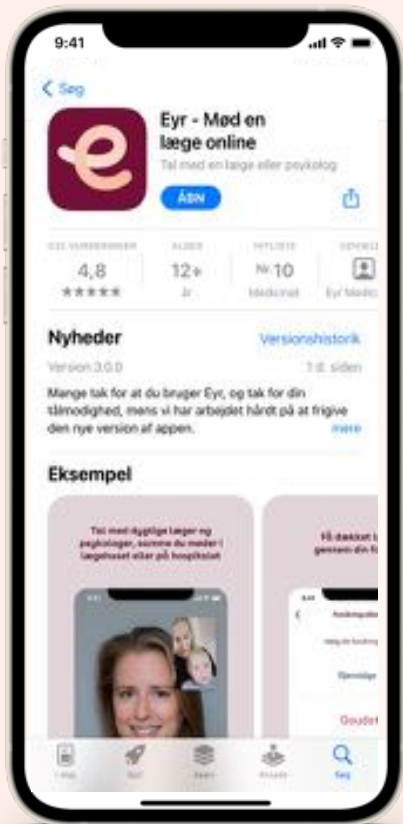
9:41

Søg

Eyr - Mød en læge online

Tal med en læge eller psykolog

ÅBN

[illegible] VURDERINGER
4,8
★★★★★

ALDER
12+
år

HITLISTE
Nr. 10
Medicinsk

UDVIKLER
Eyr Medic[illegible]

Nyheder

Versionshistorik

Version 3.0.0

1 d. siden

Mange tak for at du bruger Eyr, og tak for din tålmodighed, mens vi har arbejdet hårdt på at frigive den nye version af appen.

mere

Eksempel

Tal med dygtige læger og psykologer, ligesom du møder i lægehuset eller på hospitalet

Få dækket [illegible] gennem din f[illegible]

Gouda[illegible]

I dag

Spil

Apps

Arcade

Søg